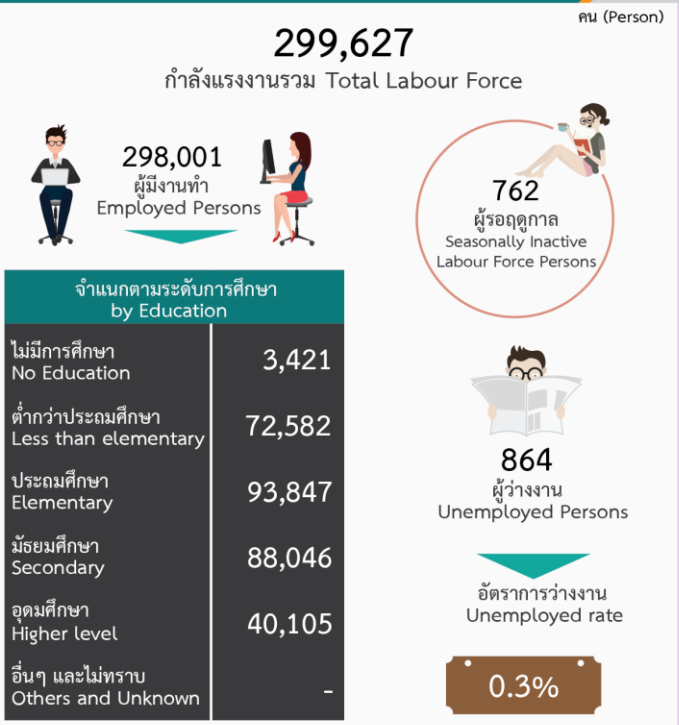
คน (Person)

299,627
กำลังแรงงานรวม Total Labour Force

298,001
ผู้มีงานทำ
Employed Persons

762
ผู้รอฤดูกาล
Seasonally Inactive Labour Force Persons

จำแนกตามระดับการศึกษา
by Education

| | |
|---|---|
| ไม่มีการศึกษา No Education | 3,421 |
| ต่ำกว่าประถมศึกษา Less than elementary | 72,582 |
| ประถมศึกษา Elementary | 93,847 |
| มัธยมศึกษา Secondary | 88,046 |
| อุดมศึกษา Higher level | 40,105 |
| อื่นๆ และไม่ทราบ Others and Unknown | - |

864
ผู้ว่างงาน
Unemployed Persons

อัตราการว่างงาน
Unemployed rate

0.3%